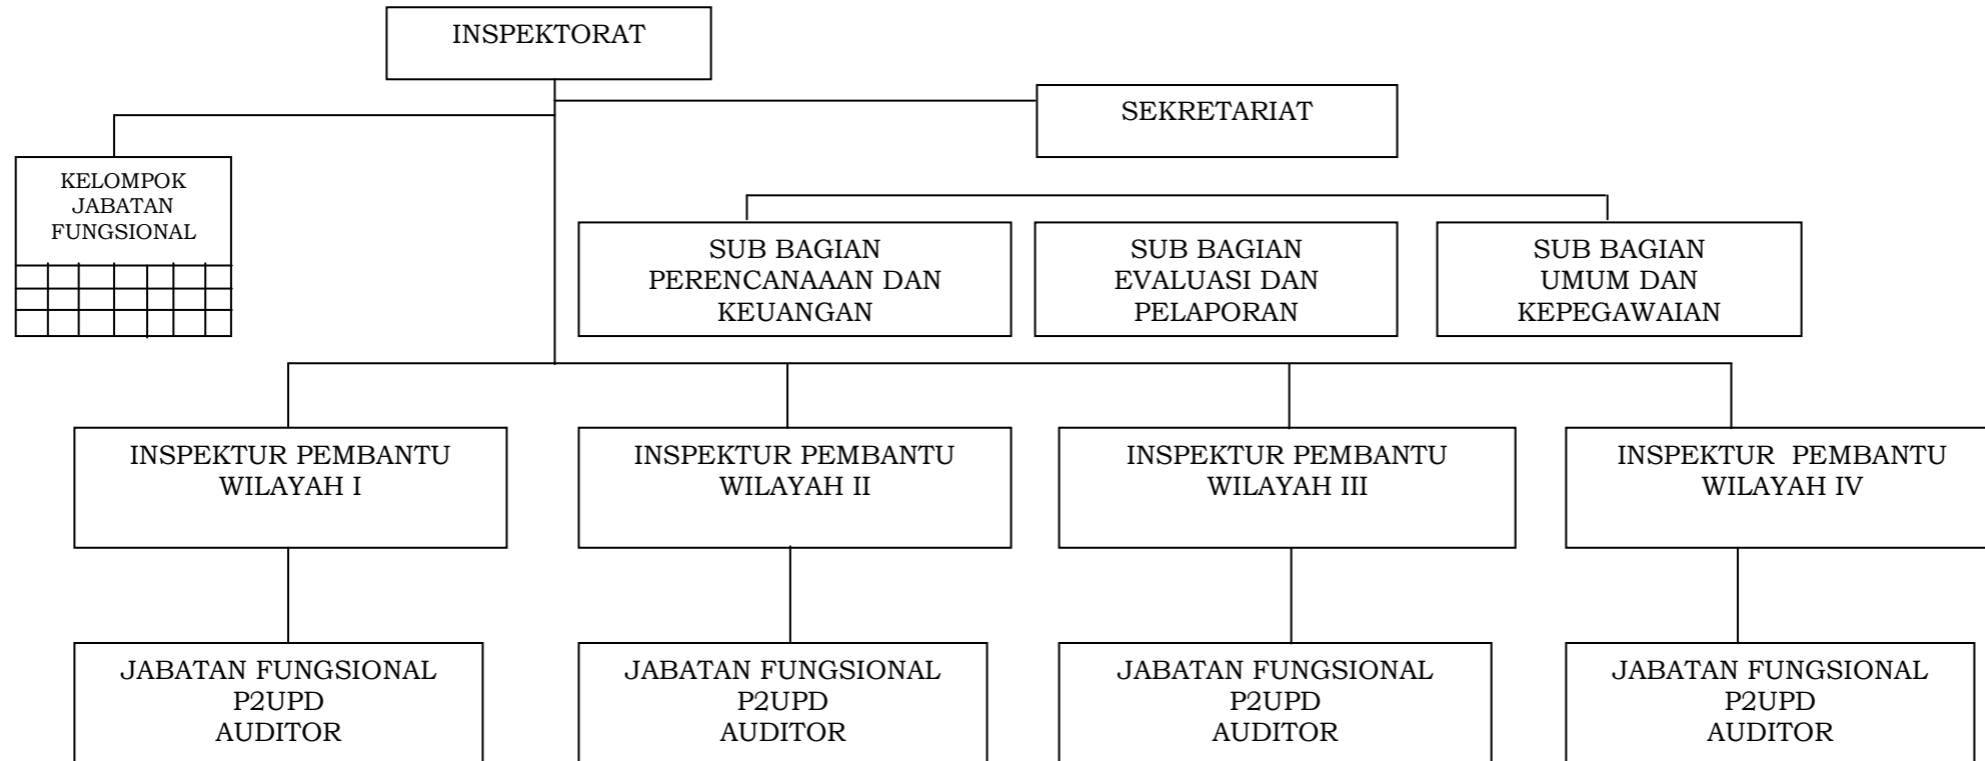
INSPEKTORAT

SEKRETARIAT

KELOMPOK JABATAN FUNGSIONAL

SUB BAGIAN PERENCANAAAN DAN KEUANGAN

SUB BAGIAN EVALUASI DAN PELAPORAN

SUB BAGIAN UMUM DAN KEPEGAWAIAN

INSPEKTUR PEMBANTU WILAYAH I

INSPEKTUR PEMBANTU WILAYAH II

INSPEKTUR PEMBANTU WILAYAH III

INSPEKTUR PEMBANTU WILAYAH IV

JABATAN FUNGSIONAL P2UPD AUDITOR

JABATAN FUNGSIONAL P2UPD AUDITOR

JABATAN FUNGSIONAL P2UPD AUDITOR

JABATAN FUNGSIONAL P2UPD AUDITOR